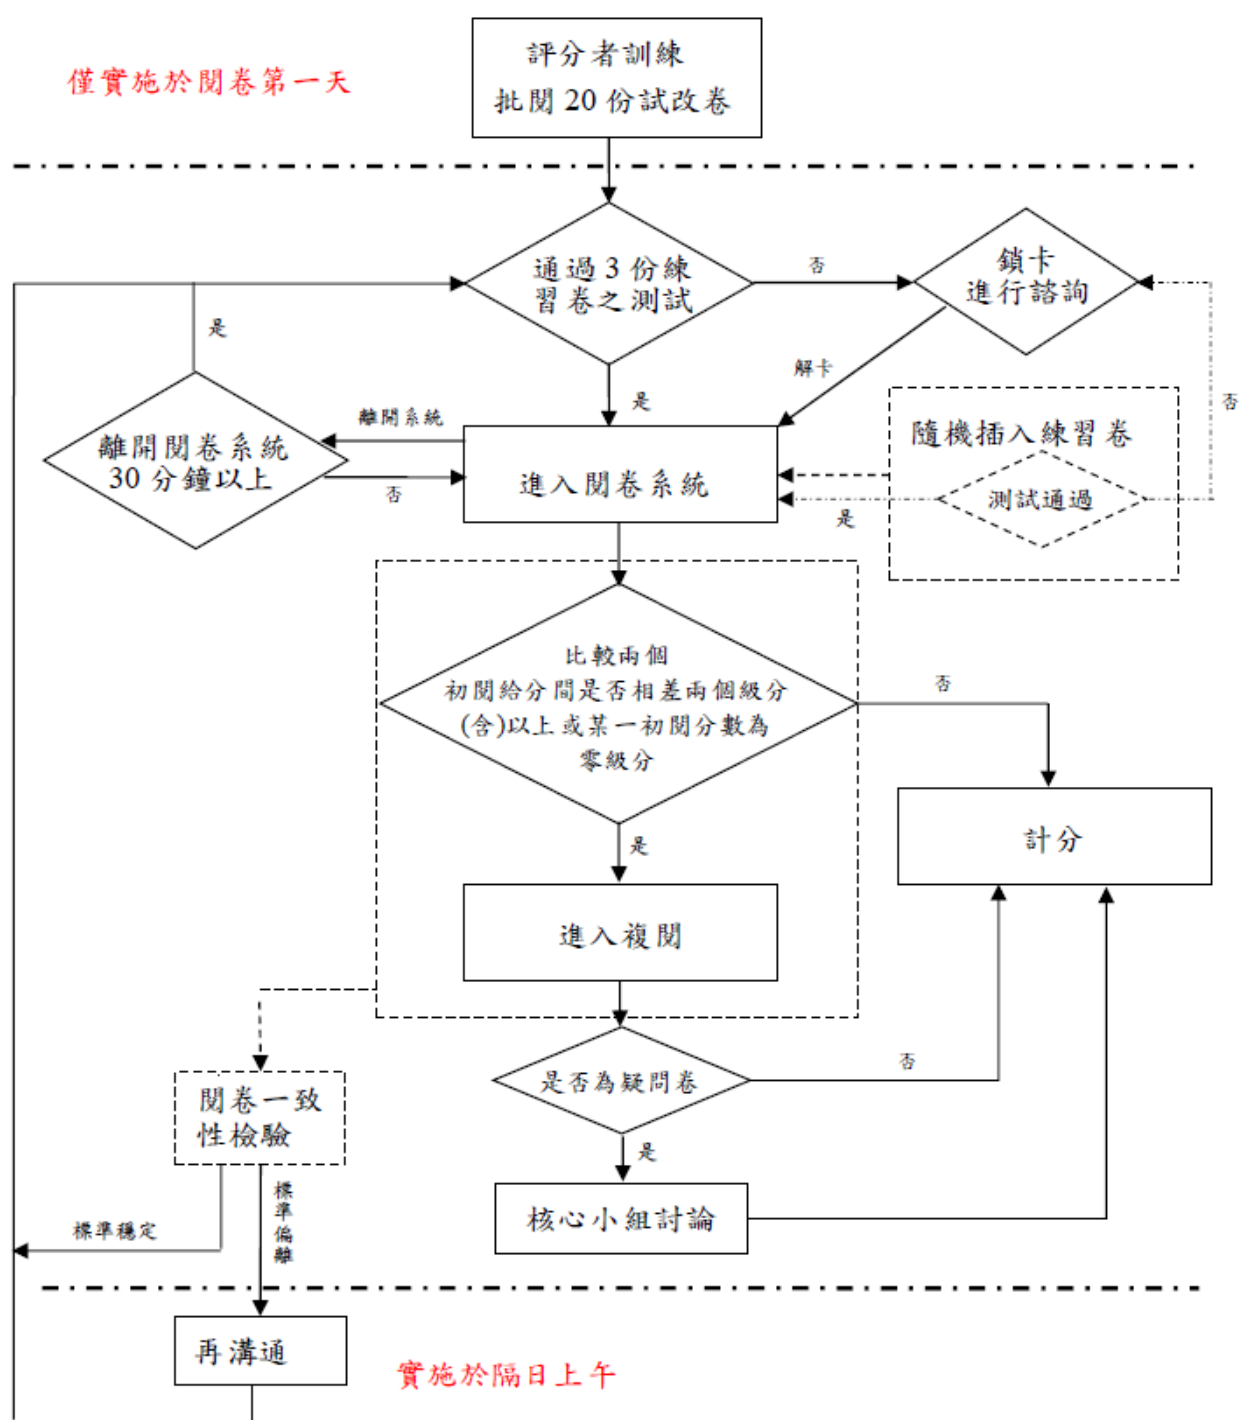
僅實施於閱卷第一天

評分者訓練
批閱 20 份試改卷

通過 3 份練習卷之測試

否

鎖卡
進行諮詢

是

解卡

是

離開系統

離開閱卷系統
30 分鐘以上

否

進入閱卷系統

隨機插入練習卷

測試通過

是

否

比較兩個初閱給分間是否相差兩個級分(含)以上或某一初閱分數為零級分

否

計分

是

進入複閱

是否為疑問卷

否

是

閱卷一致性檢驗

標準穩定

標準偏離

核心小組討論

再溝通

實施於隔日上午